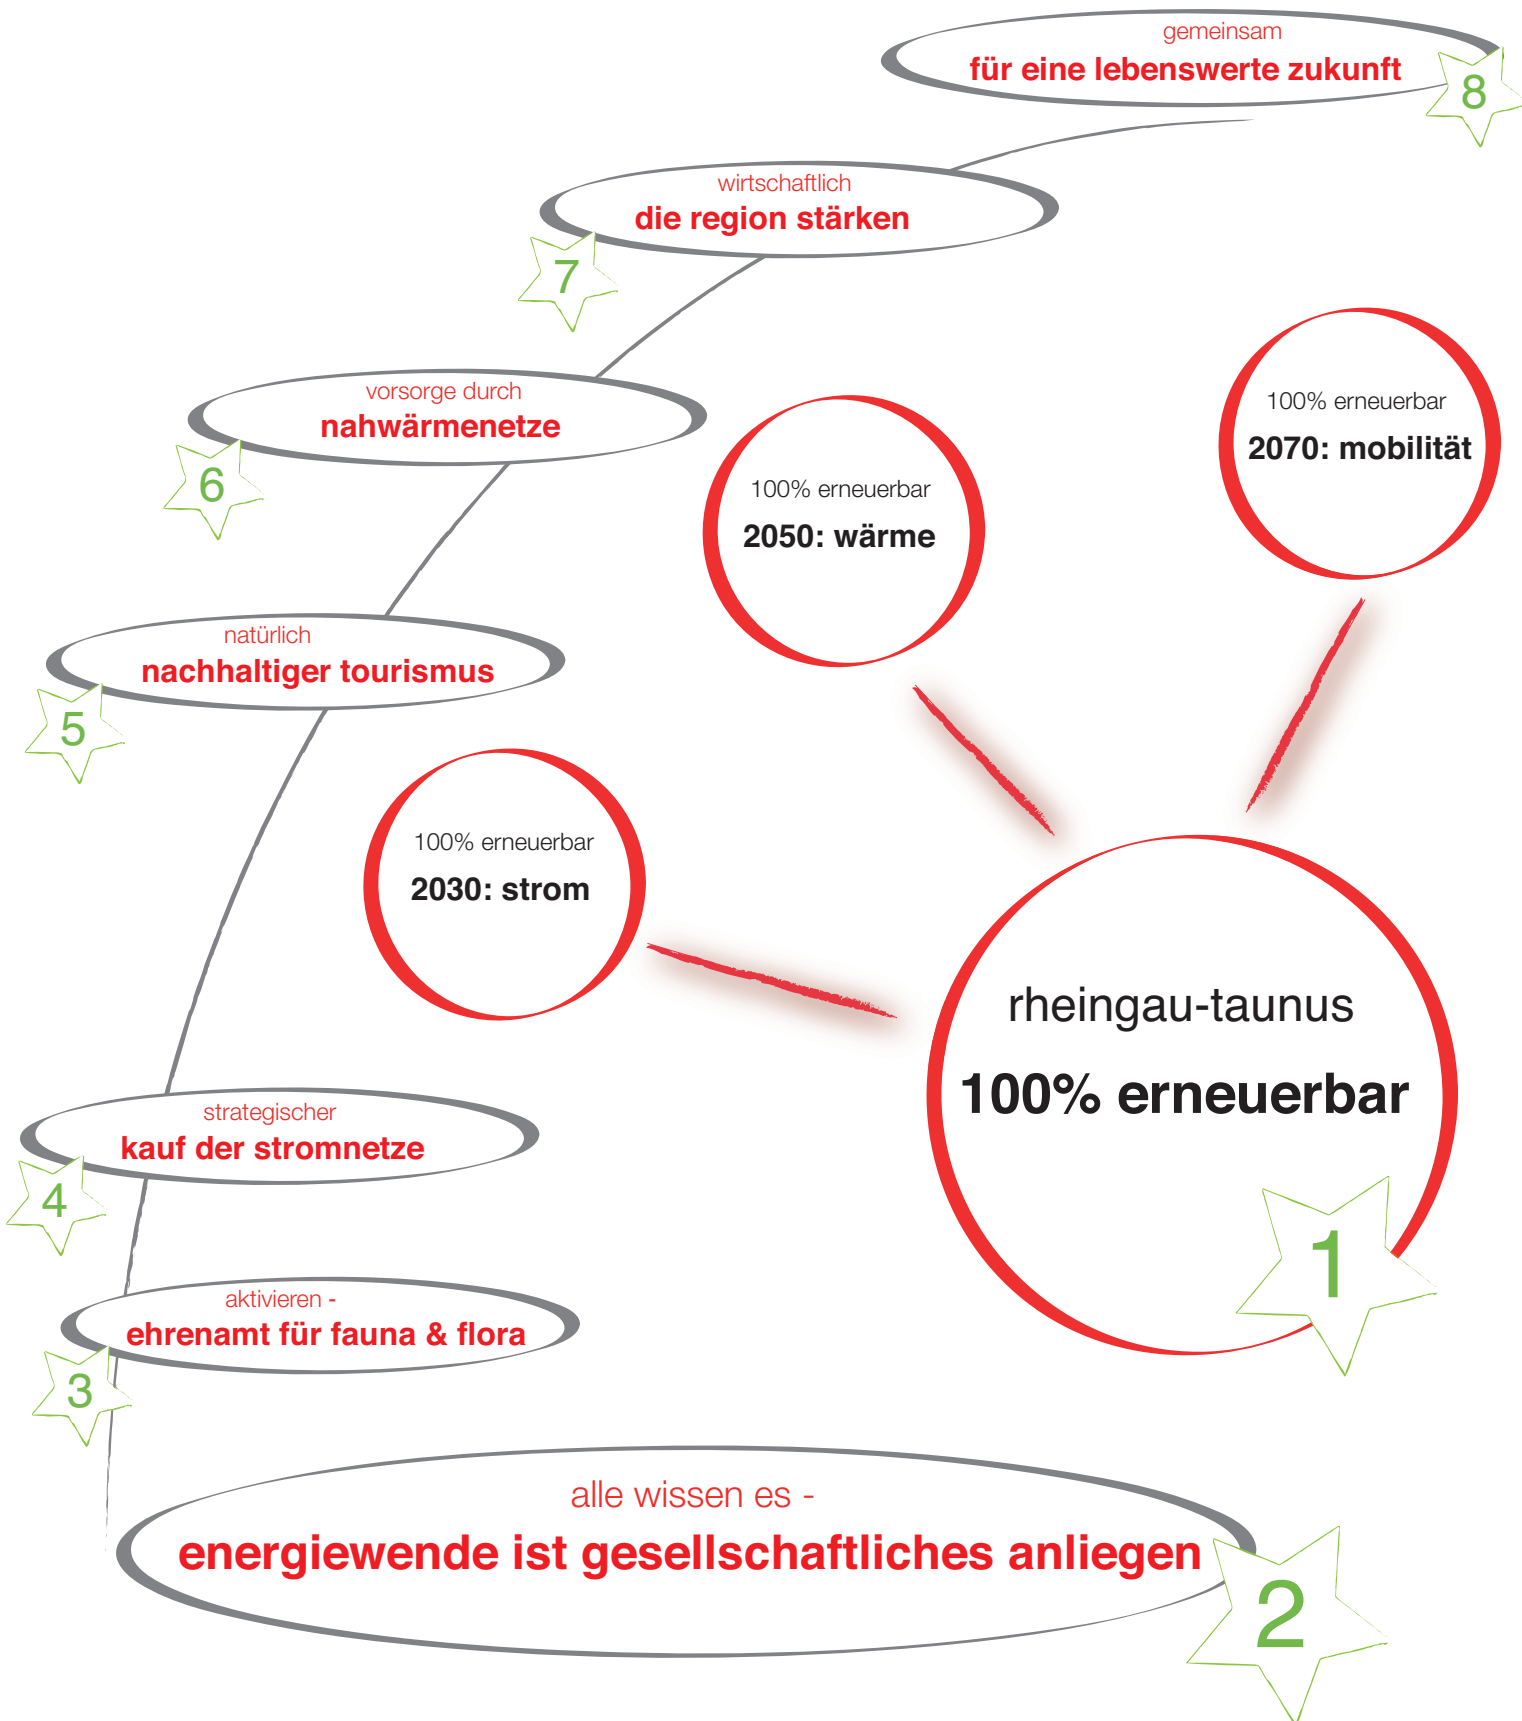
gemeinsam
für eine lebenswerte zukunft
8

wirtschaftlich
die region stärken
7

vorsorge durch
nahwärmenetze
6

100% erneuerbar
2070: mobilität

100% erneuerbar
2050: wärme

natürlich
nachhaltiger tourismus
5

100% erneuerbar
2030: strom

rheingau-taunus
100% erneuerbar
1

strategischer
kauf der stromnetze
4

aktivieren -
ehrenamt für fauna & flora
3

alle wissen es -
energiewende ist gesellschaftliches anliegen
2